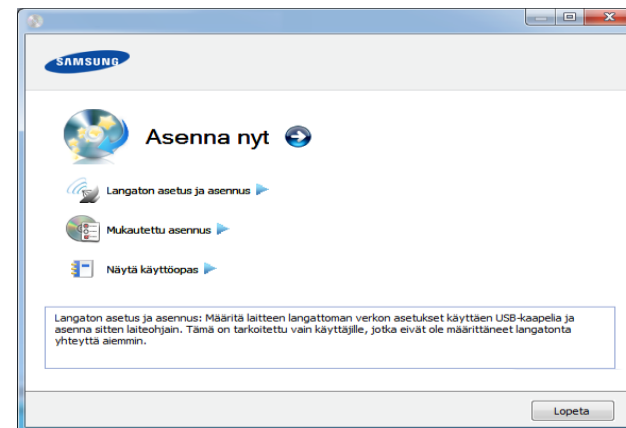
SAMSUNG

Asenna nyt

Langaton asetus ja asennus

Mukautettu asennus

Näytä käyttöopas

Langaton asetus ja asennus: Määritä laitteen langattoman verkon asetukset käyttäen USB-kaapelia ja asenna sitten laiteohjain. Tämä on tarkoitettu vain käyttäjille, jotka eivät ole määrittäneet langatonta yhteyttä aiemmin.

Lopeta